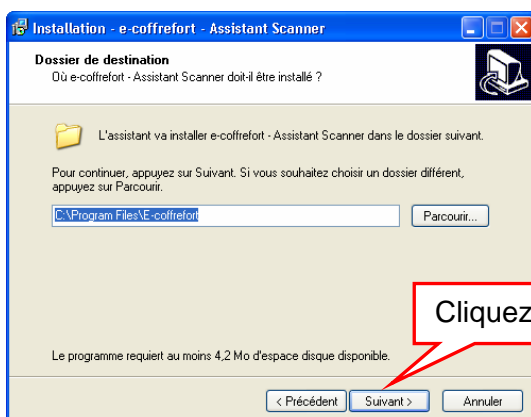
Installation - e-coffrefort - Assistant Scanner

Dossier de destination
Où e-coffrefort - Assistant Scanner doit-il être installé ?

L'assistant va installer e-coffrefort - Assistant Scanner dans le dossier suivant.

Pour continuer, appuyez sur Suivant. Si vous souhaitez choisir un dossier différent, appuyez sur Parcourir.

C:\Program Files\E-coffrefort

Parcourir...

Cliquez

Le programme requiert au moins 4,2 Mo d'espace disque disponible.

< Précédent
Suivant >
Annuler